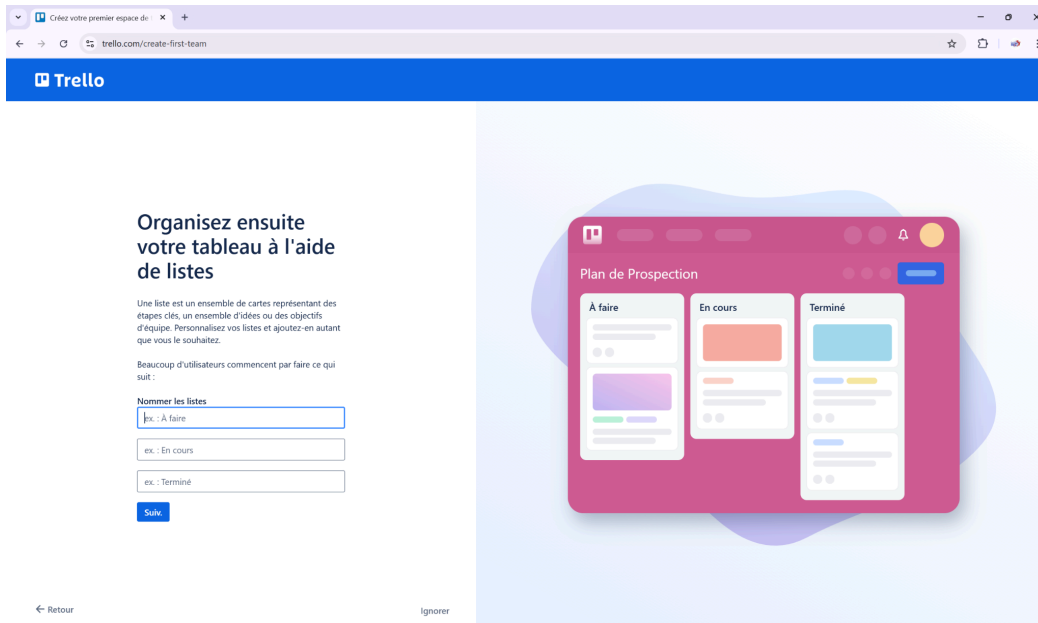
Créez votre premier espace de

trello.com/create-first-team

Trello

Organisez ensuite votre tableau à l'aide de listes

Une liste est un ensemble de cartes représentant des étapes clés, un ensemble d'idées ou des objectifs d'équipe. Personnalisez vos listes et ajoutez-en autant que vous le souhaitez.

Beaucoup d'utilisateurs commencent par faire ce qui suit :

Nommer les listes

ex. : À faire

ex. : En cours

ex. : Terminé

Suiv.

← Retour

Ignorer

Plan de Prospection

À faire

En cours

Terminé